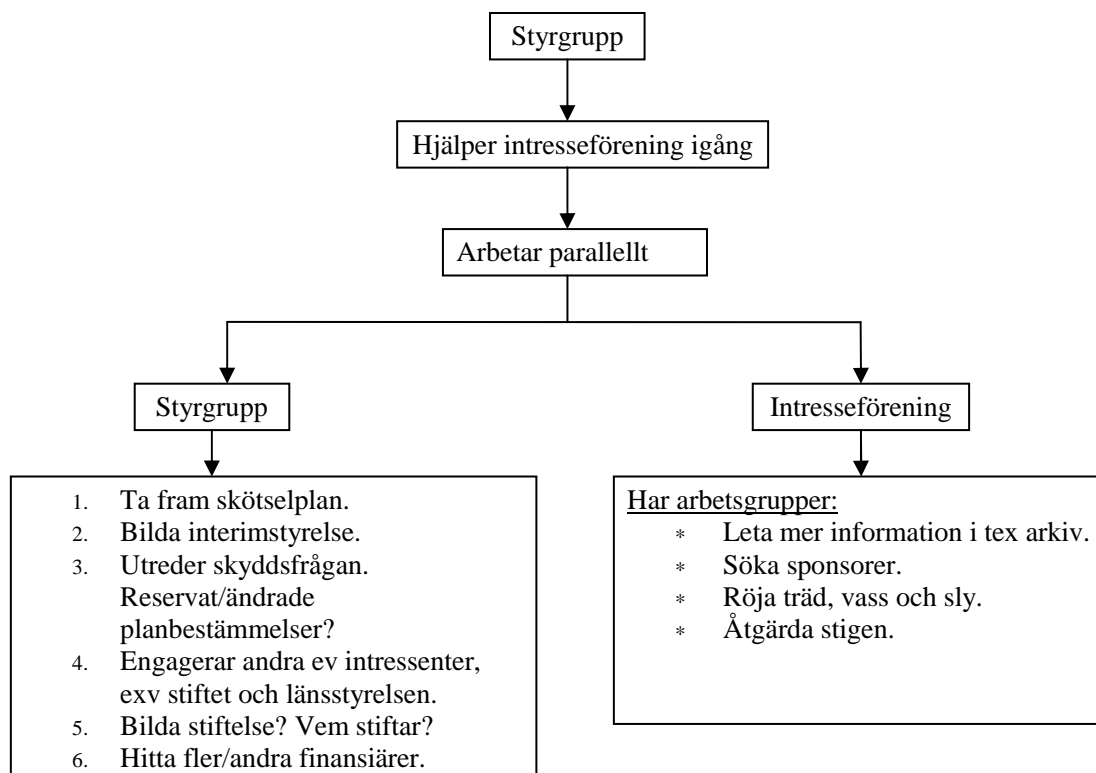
Styrgrupp

Hjälper intresseförening igång

Arbetar parallellt

Styrgrupp

1. Ta fram skötselplan.
2. Bilda interimstyrelse.
3. Utreder skyddsfrågan. Reservat/ändrade planbestämmelser?
4. Engagerar andra ev intressenter, exv stiftet och länsstyrelsen.
5. Bilda stiftelse? Vem stiftar?
6. Hitta fler/andra finansiärer.

Intresseförening

Har arbetsgrupper:
* Leta mer information i tex arkiv.
* Söka sponsorer.
* Röja träd, vass och sly.
* Åtgärda stigen.